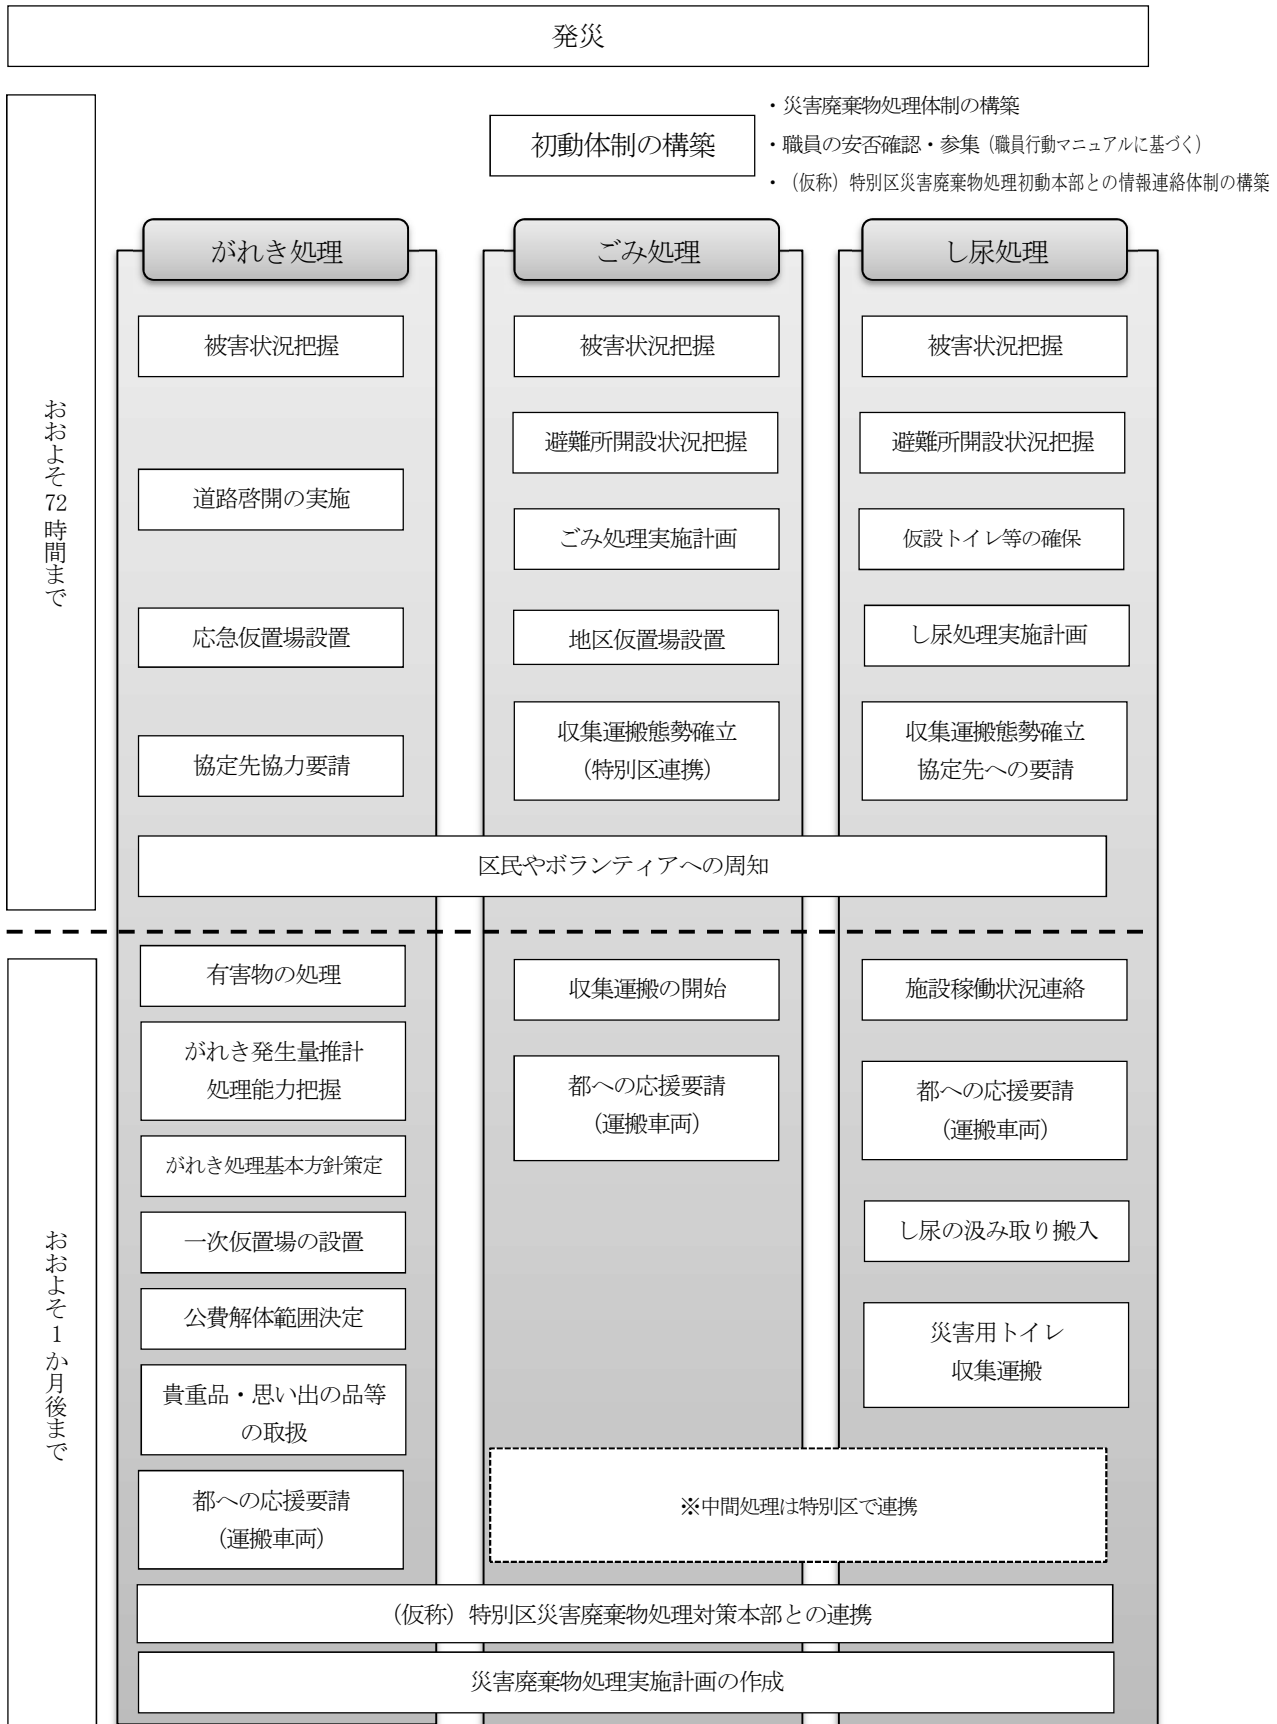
発災

おおよそ72時間まで

初動体制の構築

・災害廃棄物処理体制の構築
・職員の安否確認・参集（職員行動マニュアルに基づく）
・（仮称）特別区災害廃棄物処理初動本部との情報連絡体制の構築

がれき処理

被害状況把握

道路啓開の実施

応急仮置場設置

協定先協力要請

ごみ処理

被害状況把握

避難所開設状況把握

ごみ処理実施計画

地区仮置場設置

収集運搬態勢確立
（特別区連携）

し尿処理

被害状況把握

避難所開設状況把握

仮設トイレ等の確保

し尿処理実施計画

収集運搬態勢確立
協定先への要請

区民やボランティアへの周知

おおよそ1か月後まで

有害物の処理

がれき発生量推計
処理能力把握

がれき処理基本方針策定

一次仮置場の設置

公費解体範囲決定

貴重品・思い出の品等の取扱

都への応援要請
（運搬車両）

収集運搬の開始

都への応援要請
（運搬車両）

施設稼働状況連絡

都への応援要請
（運搬車両）

し尿の汲み取り搬入

災害用トイレ
収集運搬

※中間処理は特別区で連携

（仮称）特別区災害廃棄物処理対策本部との連携

災害廃棄物処理実施計画の作成